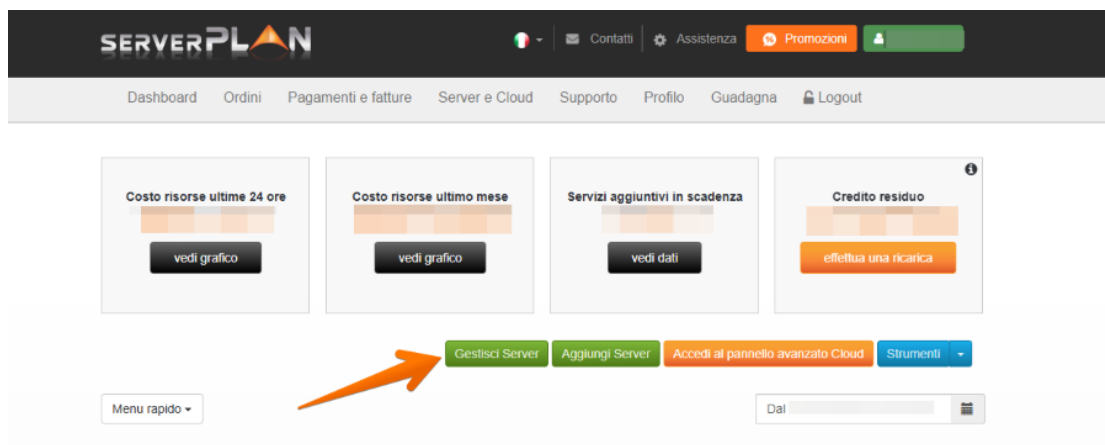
SERVERPLAN

Contatti | Assistenza | Promozioni

Dashboard | Ordini | Pagamenti e fatture | Server e Cloud | Supporto | Profilo | Guadagna | Logout

Costo risorse ultime 24 ore
vedi grafico

Costo risorse ultimo mese
vedi grafico

Servizi aggiuntivi in scadenza
vedi dati

Credito residuo
effettua una ricarica

Gestisci Server | Aggiungi Server | Accedi al pannello avanzato Cloud | Strumenti

Menu rapido

Dal